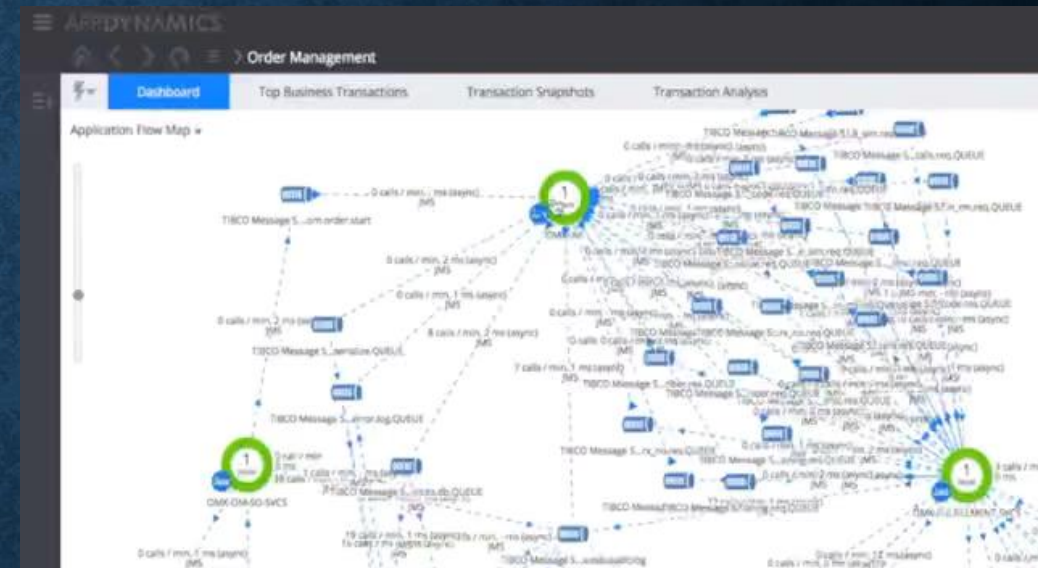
APPDYNAMICS

Order Management

Dashboard

Top Business Transactions

Transaction Snapshots

Transaction Analysis

Application Flow Map

TIBCO Message S...om.order.start

0 calls / min, (async) JMS

1

OMS-API

TIBCO Message S...

0 calls / min, 2 ms (async) JMS

0 calls / min, 1 ms (async) JMS

0 calls / min, 2 ms (async)

8 calls / min, 2 ms (async) JMS

TIBCO Message S...sensitive.QUEUE

TIBCO Message S...error.log.QUEUE

7 calls / min, 1 ms (async) JMS

TIBCO Message S...rx_routes.QUEUE

TIBCO Message S...

1

0 calls / min 0 ms

OMX-OM-SO-SVCS

TIBCO Message S...res.db.QUEUE

TIBCO Message S...

0 calls / min, 1 ms (async) JMS

1

3 calls / min

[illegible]